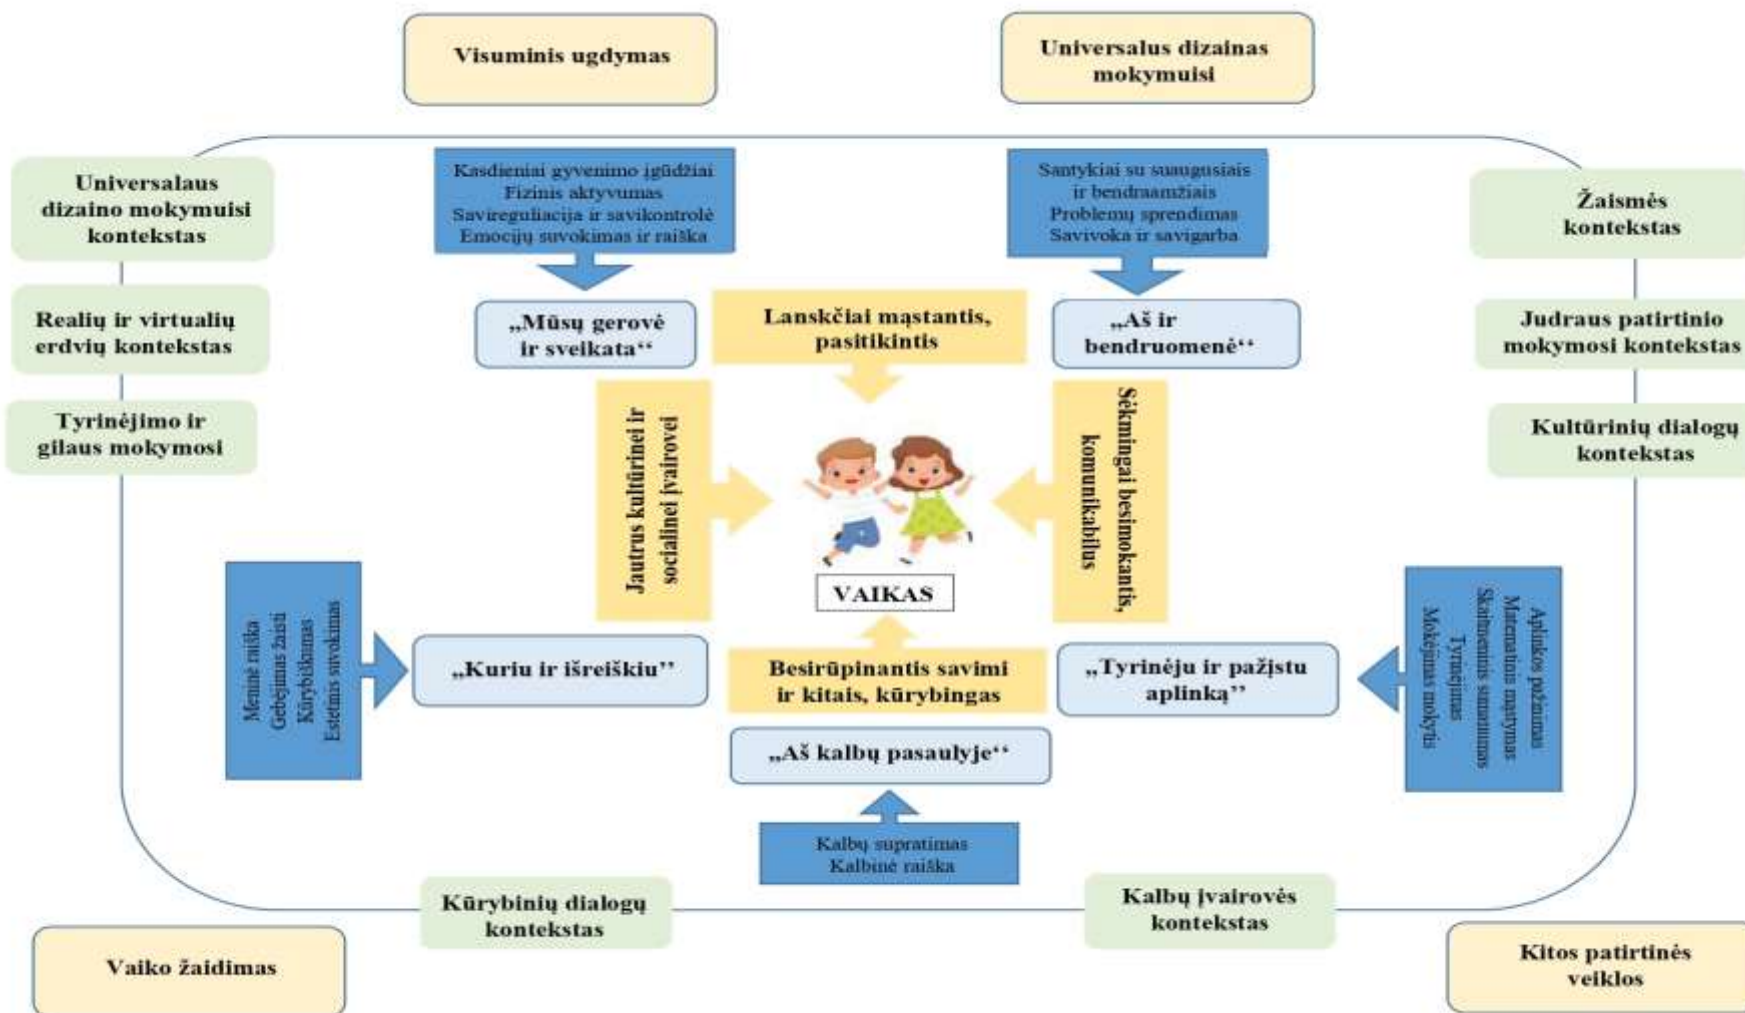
Visuminis ugdymas

Universalus dizainas mokymuisi

Universalaus dizaino mokymuisi kontekstas

Realių ir virtualių erdvių kontekstas

Tyrinėjimo ir gilaus mokymosi

Kasdieniai gyvenimo įgūdžiai
Fizinis aktyvumas
Savireguliacija ir savikontrolė
Emocijų suvokimas ir raiška

„Mūsų gerovė ir sveikata“

Lanskčiai mąstantis, pasitikintis

Santykiai su suaugusiais ir bendraamžiais
Problemų sprendimas
Savivoka ir savigarba

„Aš ir bendruomenė“

Žaismės kontekstas

Judraus patirtinio mokymosi kontekstas

Kultūrinių dialogų kontekstas

Jautrus kultūrinei ir socialinei įvairovei

Sėkmingai besimokantis, komunikabilus

VAIKAS

Meninė raiška
Gebėjimas žaisti
Kūrybiškumas
Estetinis suvokimas

„Kuriu ir išreiškiu“

Besirūpinantis savimi ir kitais, kūrybingas

„Tyrinėju ir pažįstu aplinką“

Aplinkos pažinimas
Matematinis mąstymas
Skaitmeninis sumanumas
Tyrinėjimas
Mokėjimas mokytis

„Aš kalbų pasaulyje“

Kalbų supratimas
Kalbinė raiška

Kūrybinių dialogų kontekstas

Kalbų įvairovės kontekstas

Vaiko žaidimas

Kitos patirtinės veiklos